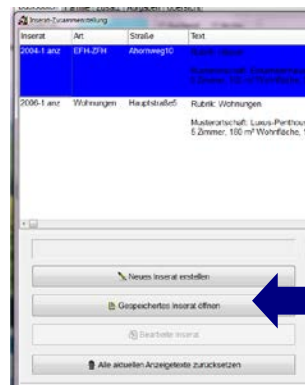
Inserat-Zusammenstellung

| Inserat | Art | Straße | Text |
|---|---|---|---|
| 2004-1.anz | EFH-ZFH | Ahornweg10 | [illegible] |
| 2006-1.anz | Wohnungen | Hauptstraße5 | Rubrik: Wohnungen Musterortschaft: Luxus-Penthous 5 Zimmer, 180 m² Wohnfläche, |

Neues Inserat erstellen

Gespeichertes Inserat öffnen

Bearbeite Inserat

Alle aktuellen Anzeigetexte zurücksetzen